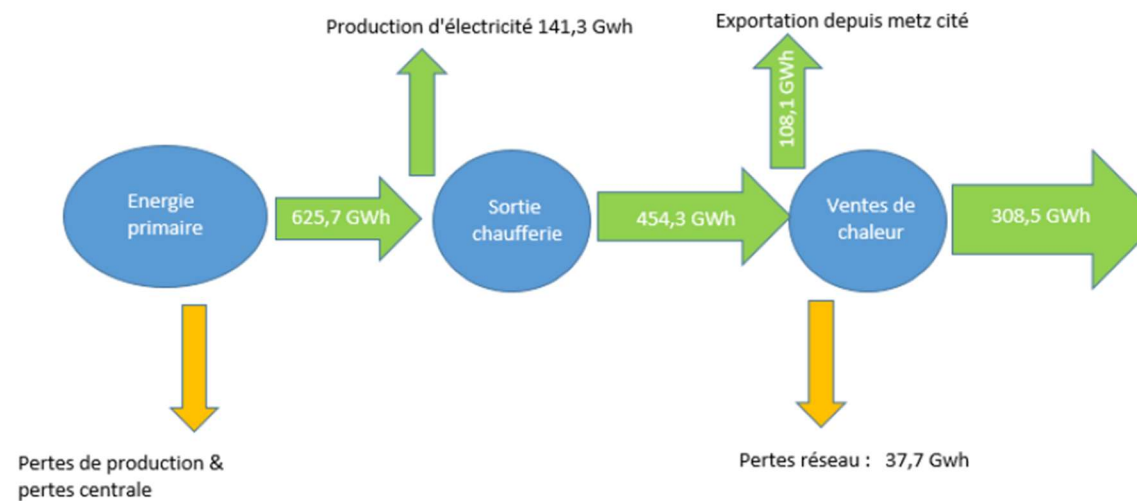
Production d'électricité 141,3 Gwh

Exportation depuis metz cité

108,1 GWh

Energie primaire

625,7 GWh

Sortie chaufferie

454,3 GWh

Ventes de chaleur

308,5 GWh

Pertes de production & pertes centrale

Pertes réseau : 37,7 Gwh